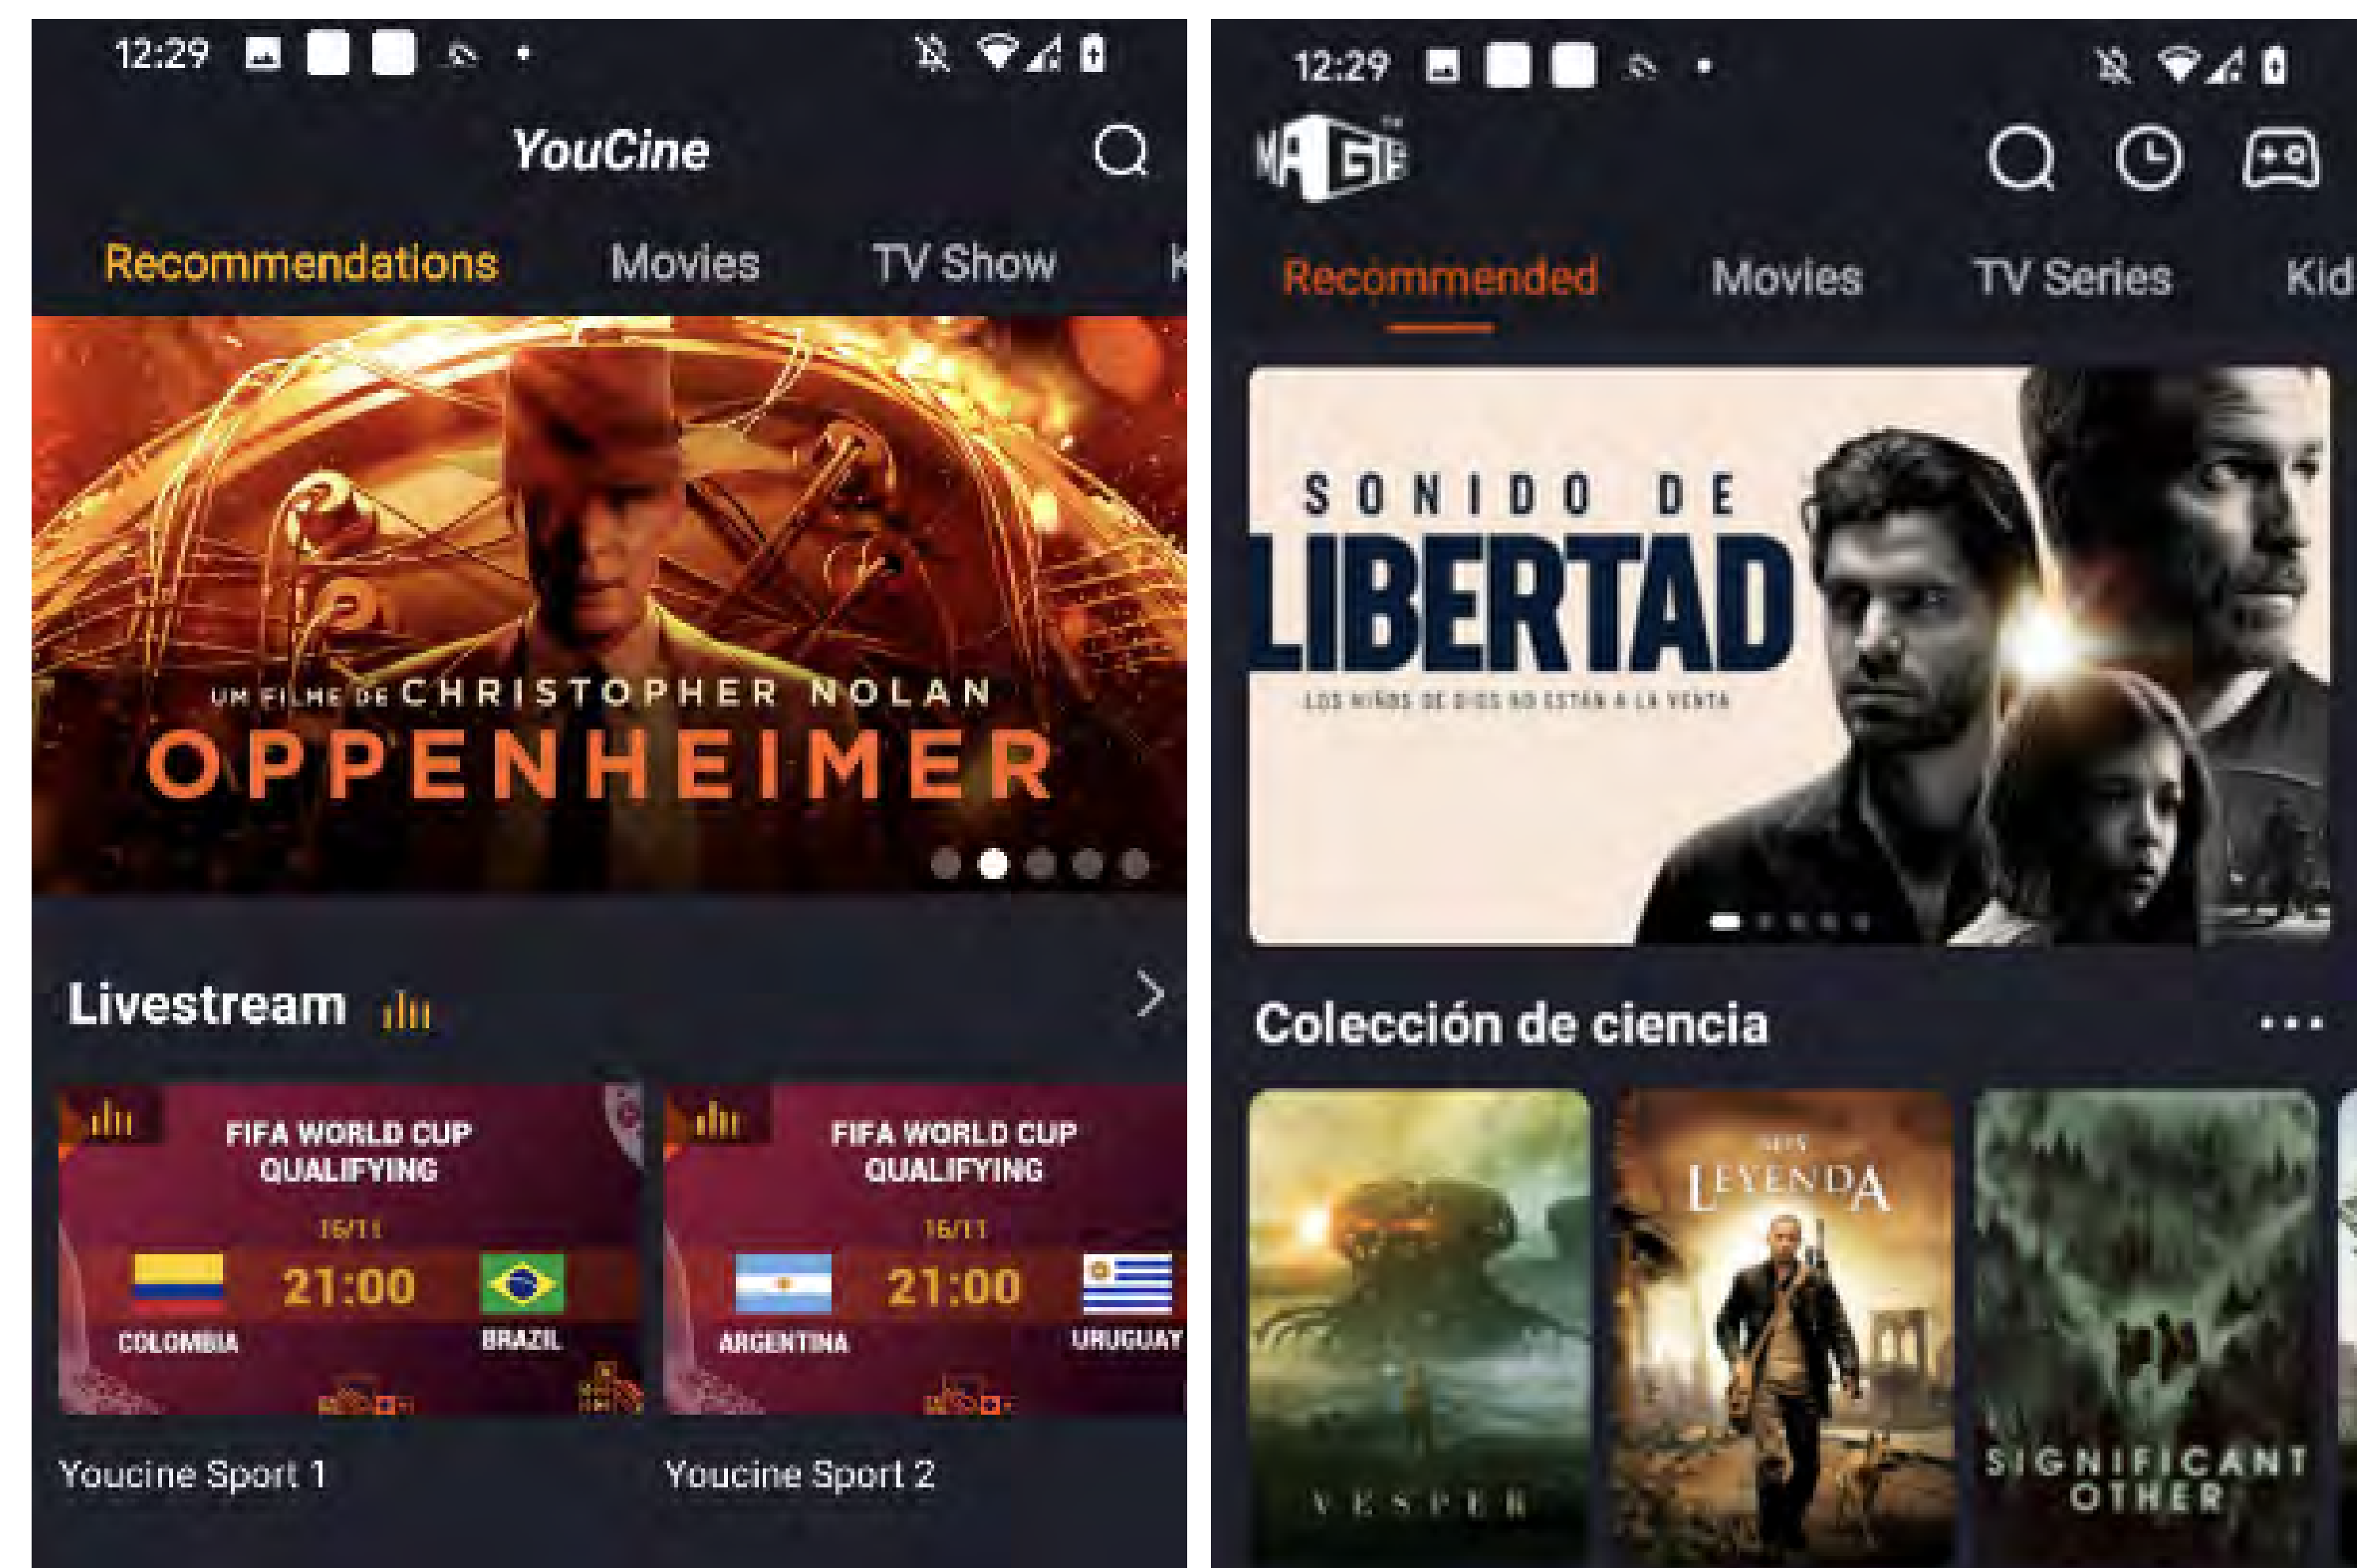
12:29

YouCine

Recommendations Movies TV Show K

UM FILME DE CHRISTOPHER NOLAN
OPPENHEIMER

Livestream

FIFA WORLD CUP QUALIFYING
16/11
21:00
COLOMBIA BRAZIL

FIFA WORLD CUP QUALIFYING
16/11
21:00
ARGENTINA URUGUAY

Youcine Sport 1
Youcine Sport 2

12:29

MAGIS

Recommended Movies TV Series Kid

SONIDO DE
LIBERTAD
LOS NIÑOS DE DIOS NO ESTÁN A LA VENTA

Colección de ciencia

VESPER
SOY LEYENDA
SIGNIFICANT OTHER